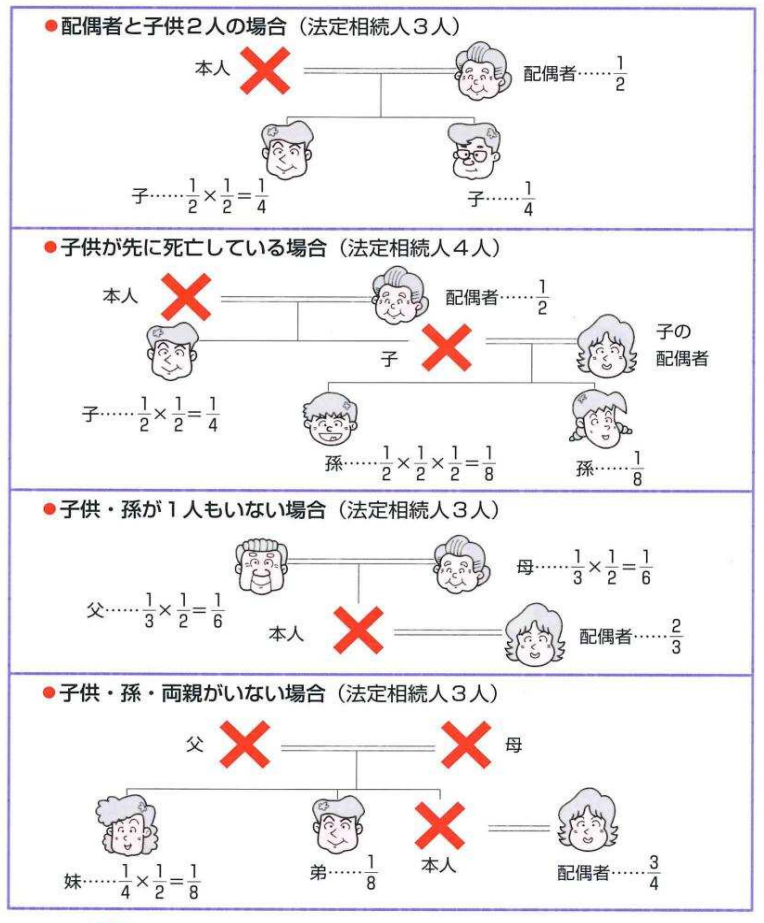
●配偶者と子供２人の場合（法定相続人３人）

本人

配偶者……$\frac{1}{2}$

子……$\frac{1}{2}\times\frac{1}{2}=\frac{1}{4}$

子……$\frac{1}{4}$

●子供が先に死亡している場合（法定相続人４人）

本人

配偶者……$\frac{1}{2}$

子

子の配偶者

子……$\frac{1}{2}\times\frac{1}{2}=\frac{1}{4}$

孫……$\frac{1}{2}\times\frac{1}{2}\times\frac{1}{2}=\frac{1}{8}$

孫……$\frac{1}{8}$

●子供・孫が１人もいない場合（法定相続人３人）

母……$\frac{1}{3}\times\frac{1}{2}=\frac{1}{6}$

父……$\frac{1}{3}\times\frac{1}{2}=\frac{1}{6}$

本人

配偶者……$\frac{2}{3}$

●子供・孫・両親がいない場合（法定相続人３人）

父

母

妹……$\frac{1}{4}\times\frac{1}{2}=\frac{1}{8}$

弟……$\frac{1}{8}$

本人

配偶者……$\frac{3}{4}$